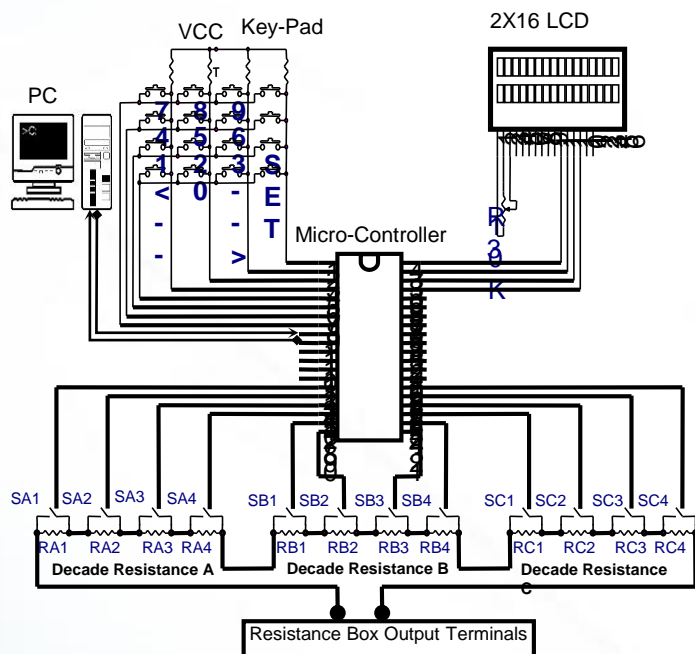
VCC Key-Pad

2X16 LCD

PC

T

7 8 9
4 5 6
1 2 3 S
< 0 - E
- - T
- >

R
3
0
K

Micro-Controller

SA1 SA2 SA3 SA4 SB1 SB2 SB3 SB4 SC1 SC2 SC3 SC4

RA1 RA2 RA3 RA4 RB1 RB2 RB3 RB4 RC1 RC2 RC3 RC4

Decade Resistance A Decade Resistance B Decade Resistance C

Resistance Box Output Terminals